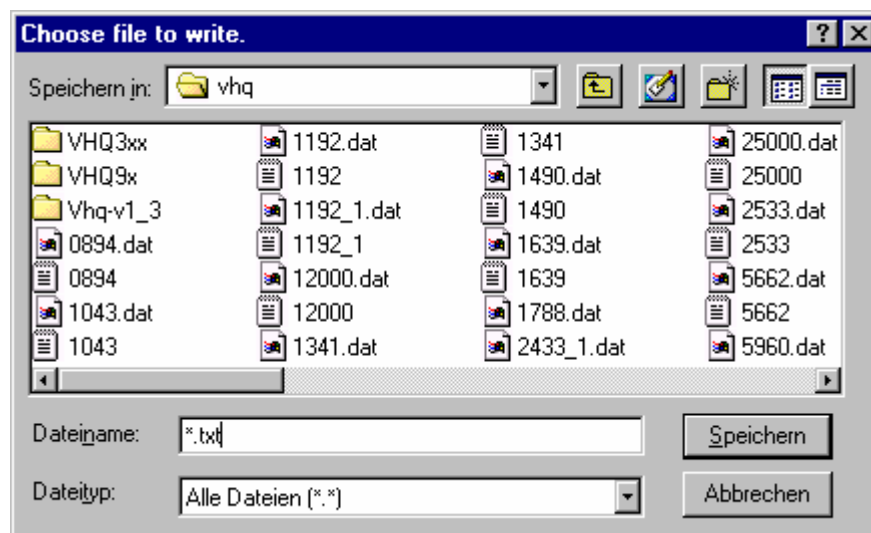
Choose file to write.

?

Speichern in: vhq

VHQ3xx
VHQ9x
Vhq-v1_3
0894.dat
0894
1043.dat
1043

1192.dat
1192
1192_1.dat
1192_1
12000.dat
12000
1341.dat

1341
1490.dat
1490
1639.dat
1639
1788.dat
2433_1.dat

25000.dat
25000
2533.dat
2533
5662.dat
5662
5960.dat

Dateiname: *.txt

Speichern

Dateityp: Alle Dateien (*.*)

Abbrechen